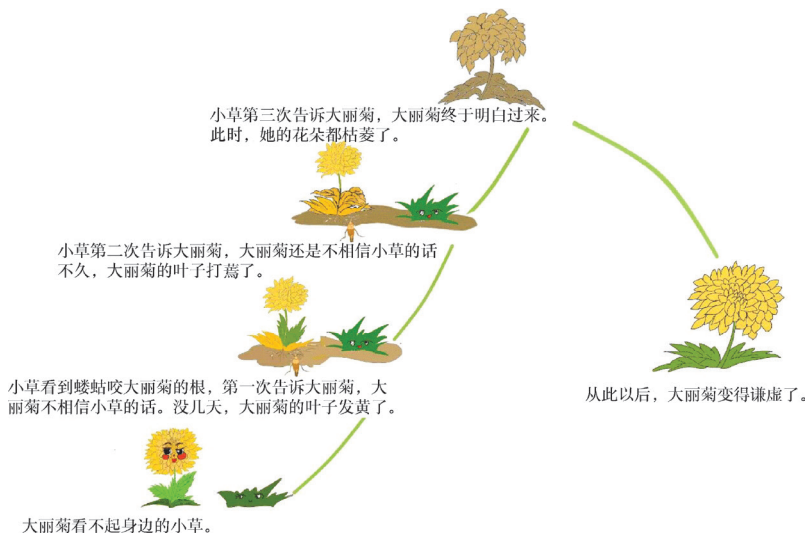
小草第三次告诉大丽菊，大丽菊终于明白过来。此时，她的花朵都枯萎了。

小草第二次告诉大丽菊，大丽菊还是不相信小草的话不久，大丽菊的叶子打蔫了。

小草看到蝼蛄咬大丽菊的根，第一次告诉大丽菊，大丽菊不相信小草的话。没几天，大丽菊的叶子发黄了。

从此以后，大丽菊变得谦虚了。

大丽菊看不起身边的小草。